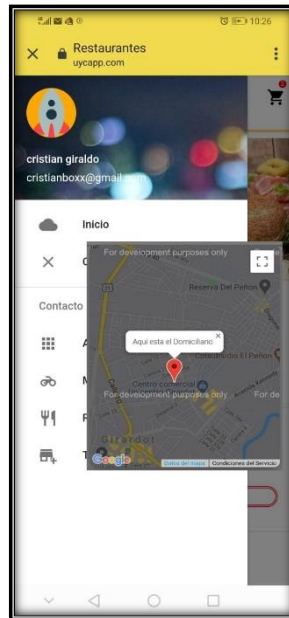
10:26

Restaurantes
uycapp.com

cristian giraldo
cristianboxx@gmail.com

Inicio

C

Contacto

A

M

R

T

For development purposes only

Reserva Del Peñon

Aqui esta el Domiciliario

Cabañas El Peñon

Centro comercial

For development purposes only

For de

Girardot

Google

Datos del mapa

Condiciones del Servicio